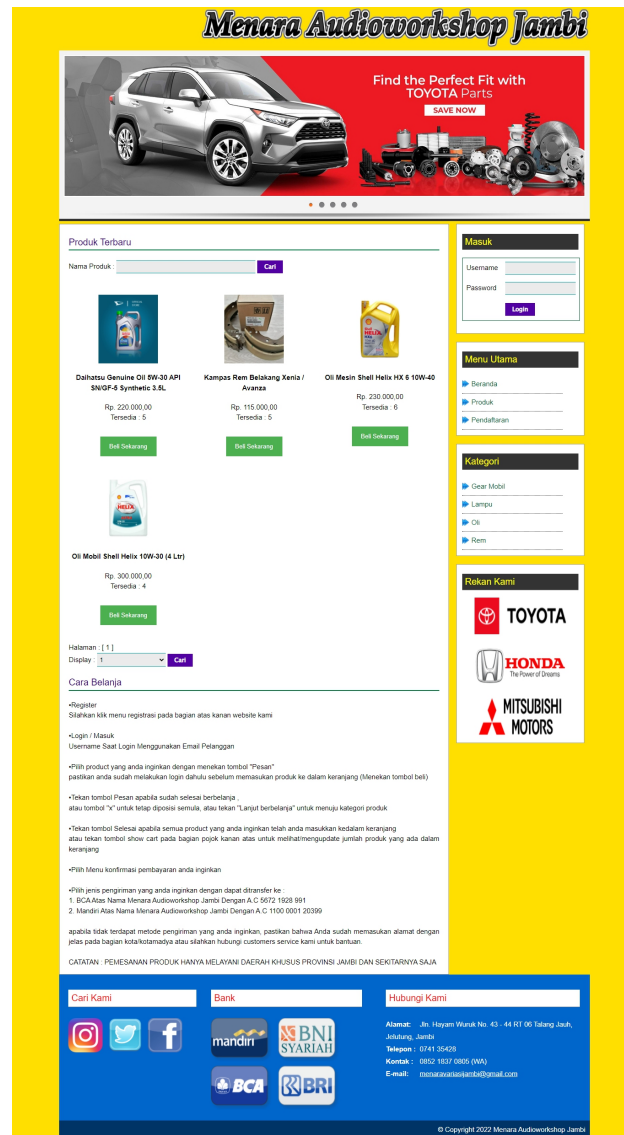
Menara Audioworkshop Jambi

Find the Perfect Fit with TOYOTA Parts
SAVE NOW

Produk Terbaru

Nama Produk : Cari

Daihatsu Genuine Oil 0W-30 API SN/GF-5 Synthetic 3.5L
Rp. 220.000,00
Tersedia : 5
Beli Sekarang

Kampas Rem Belakang Xenia / Avanza
Rp. 115.000,00
Tersedia : 5
Beli Sekarang

Oli Mesin Shell Helix HX 6 10W-40
Rp. 230.000,00
Tersedia : 6
Beli Sekarang

Oli Mobil Shell Helix 10W-30 (4 Ltr)
Rp. 300.000,00
Tersedia : 4
Beli Sekarang

Halaman : [ 1 ]
Display : 1 Cari

Cara Belanja

•Register
Silahkan klik menu registrasi pada bagian atas kanan website kami

•Login / Masuk
Username Saat Login Menggunakan Email Pelanggan

•Pilih product yang anda inginkan dengan menekan tombol "Pesan"
pastikan anda sudah melakukan login dahulu sebelum memasukan produk ke dalam keranjang (Menekan tombol beli)

•Tekan tombol Pesan apabila sudah selesai berbelanja ,
atau tombol "x" untuk tetap diposisi semula, atau tekan "Lanjut berbelanja" untuk menuju kategori produk

•Tekan tombol Selesai apabila semua product yang anda inginkan telah anda masukkan kedalam keranjang
atau tekan tombol show cart pada bagian pojok kanan atas untuk melihat/mengupdate jumlah produk yang ada dalam keranjang

•Pilih Menu konfirmasi pembayaran anda inginkan

•Pilih jenis pengiriman yang anda inginkan dengan dapat ditransfer ke :
1. BCA Atas Nama Menara Audioworkshop Jambi Dengan A.C 5672 1928 991
2. Mandiri Atas Nama Menara Audioworkshop Jambi Dengan A.C 1100 0001 20399

apabila tidak terdapat metode pengiriman yang anda inginkan, pastikan bahwa Anda sudah memasukan alamat dengan jelas pada bagian kota/kotamadya atau silahkan hubungi customers service kami untuk bantuan.

CATATAN : PEMESANAN PRODUK HANYA MELAYANI DAERAH KHUSUS PROVINSI JAMBI DAN SEKITARNYA SAJA

Masuk
Username
Password
Login

Menu Utama
Beranda
Produk
Pendaftaran

Kategori
Gear Mobil
Lampu
Oli
Rem

Rekan Kami
TOYOTA
HONDA The Power of Dreams
MITSUBISHI MOTORS

Cari Kami

Bank
mandiri
BNI SYARIAH
BCA
BRI

Hubungi Kami
Alamat: Jln. Hayam Wuruk No. 43 - 44 RT 06 Talang Jauh, Jelutung, Jambi
Telepon : 0741 35428
Kontak : 0852 1837 0805 (WA)
E-mail: menaravariasijambi@gmail.com

© Copyright 2022 Menara Audioworkshop Jambi